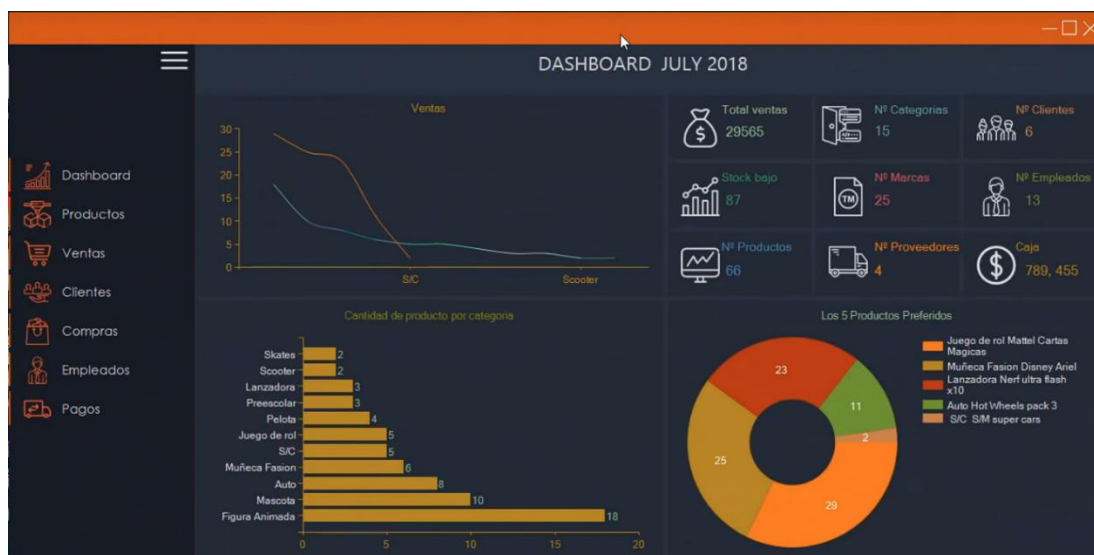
DASHBOARD JULY 2018

Dashboard
Productos
Ventas
Clientes
Compras
Empleados
Pagos

Ventas
30
25
20
15
10
5
0
S/C
Scooter

Total ventas
29565

Nº Categorias
15

Nº Clientes
6

Stock bajo
87

Nº Marcas
25

Nº Empleados
13

Nº Productos
66

Nº Proveedores
4

Caja
789, 455

Cantidad de producto por categoria

| Categoria | Cantidad |
|---|---|
| Skates | 2 |
| Scooter | 2 |
| Lanzadora | 3 |
| Preescolar | 3 |
| Pelota | 4 |
| Juego de rol | 5 |
| S/C | 5 |
| Muñeca Fasion | 6 |
| Auto | 8 |
| Mascota | 10 |
| Figura Animada | 18 |

0 5 10 15 20

Los 5 Productos Preferidos

Juego de rol Mattel Cartas Magicas
Muñeca Fasion Disney Ariel
Lanzadora Nerf ultra flash x10
Auto Hot Wheels pack 3
S/C S/M super cars

23
11
2
25
29